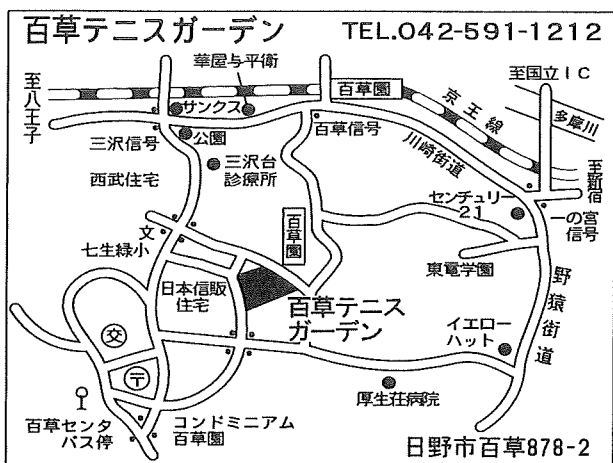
百草テニスガーデン TEL.042-591-1212

華屋与平衛
至八王子
サンクス
百草園
京王線
至国立IC
多摩川
三沢信号
公園
百草信号
川崎街道
至新宿
西武住宅
三沢台診療所
センチュリー21
一の宮信号
文
七生緑小
百草園
東電学園
野猿街道
日本信販住宅
百草テニスガーデン
㊋
イエローハット
〒
厚生荘病院
百草センタバス停
コンドミニアム百草園
日野市百草878-2